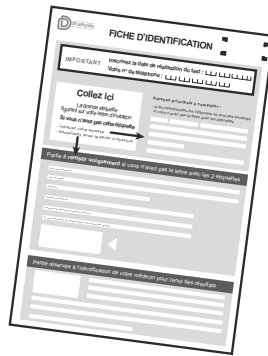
FICHE D'IDENTIFICATION

IMPORTANT Inscrivez la date de réalisation du test :
Votre n° de téléphone :

Collez ici
La grande étiquette figurant sur votre lettre d'invitation
Si vous n'avez pas cette étiquette

Adresse principale à compléter :

Partie à remplir uniquement si vous n'avez pas la lettre avec les 2 étiquettes

Partie réservée à l'identification de votre médecin pour l'envoi des résultats